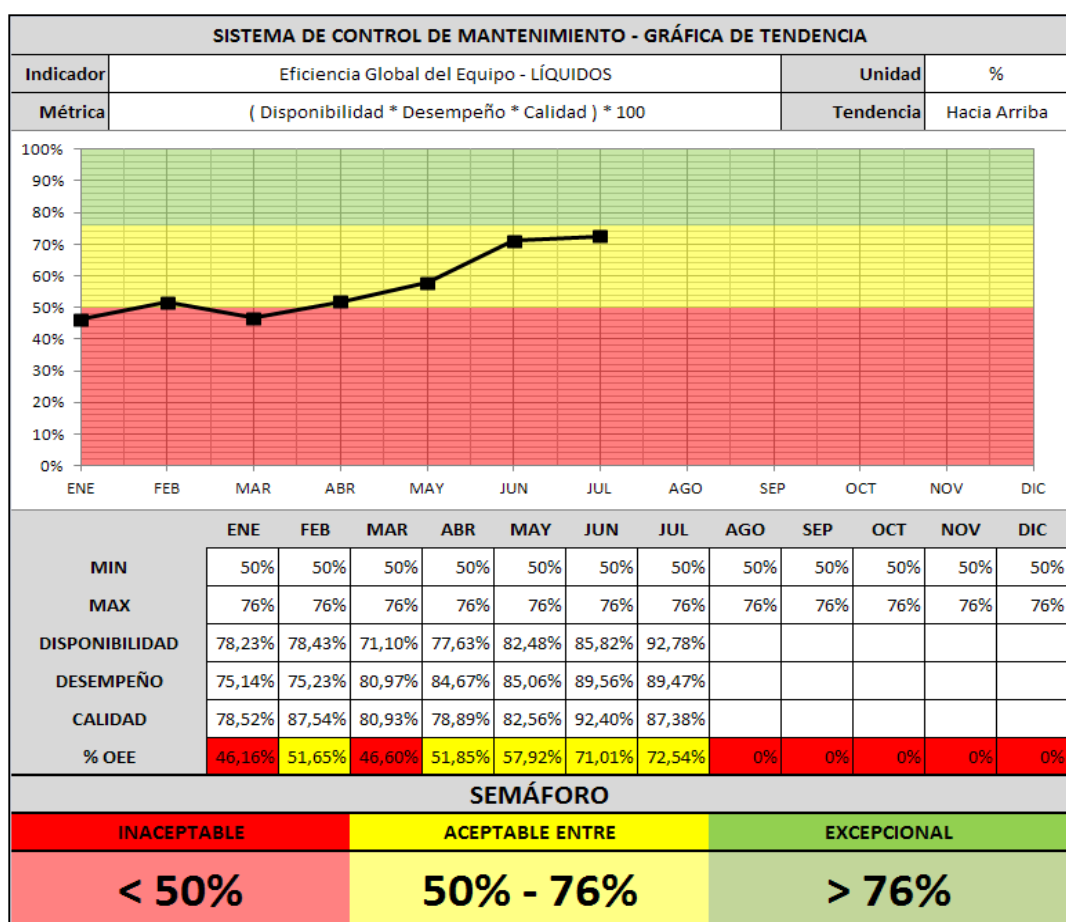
SISTEMA DE CONTROL DE MANTENIMIENTO - GRÁFICA DE TENDENCIA

| Indicador | Eficiencia Global del Equipo - LÍQUIDOS | Unidad | % |
|---|---|---|---|
| Métrica | ( Disponibilidad * Desempeño * Calidad ) * 100 | Tendencia | Hacia Arriba |

100%
90%
80%
70%
60%
50%
40%
30%
20%
10%
0%

ENE FEB MAR ABR MAY JUN JUL AGO SEP OCT NOV DIC

| | ENE | FEB | MAR | ABR | MAY | JUN | JUL | AGO | SEP | OCT | NOV | DIC |
|---|---|---|---|---|---|---|---|---|---|---|---|---|
| MIN | 50% | 50% | 50% | 50% | 50% | 50% | 50% | 50% | 50% | 50% | 50% | 50% |
| MAX | 76% | 76% | 76% | 76% | 76% | 76% | 76% | 76% | 76% | 76% | 76% | 76% |
| DISPONIBILIDAD | 78,23% | 78,43% | 71,10% | 77,63% | 82,48% | 85,82% | 92,78% | | | | | |
| DESEMPEÑO | 75,14% | 75,23% | 80,97% | 84,67% | 85,06% | 89,56% | 89,47% | | | | | |
| CALIDAD | 78,52% | 87,54% | 80,93% | 78,89% | 82,56% | 92,40% | 87,38% | | | | | |
| % OEE | 46,16% | 51,65% | 46,60% | 51,85% | 57,92% | 71,01% | 72,54% | 0% | 0% | 0% | 0% | 0% |

SEMÁFORO

| INACEPTABLE | ACEPTABLE ENTRE | EXCEPCIONAL |
|---|---|---|
| < 50% | 50% - 76% | > 76% |